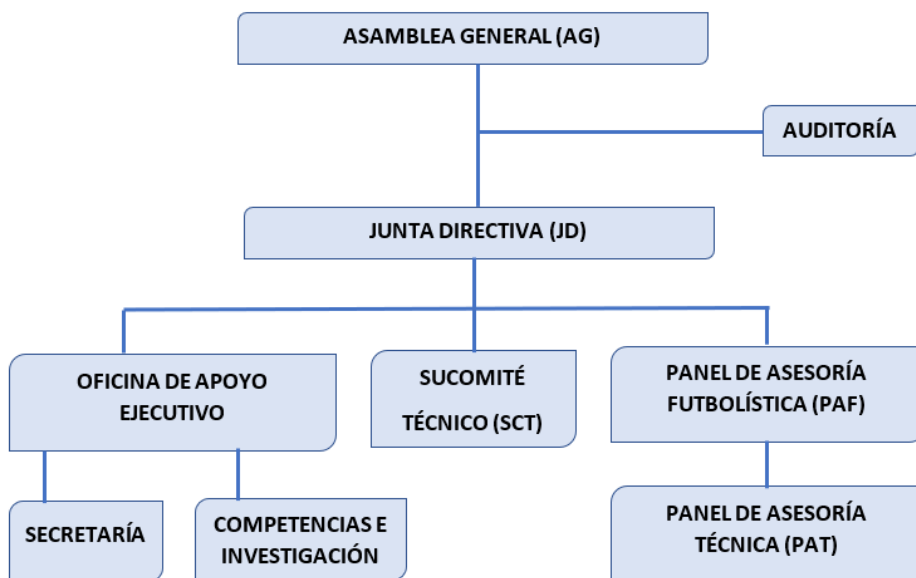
ASAMBLEA GENERAL (AG)

AUDITORÍA

JUNTA DIRECTIVA (JD)

OFICINA DE APOYO EJECUTIVO

SUCOMITÉ TÉCNICO (SCT)

PANEL DE ASESORÍA FUTBOLÍSTICA (PAF)

SECRETARÍA

COMPETENCIAS E INVESTIGACIÓN

PANEL DE ASESORÍA TÉCNICA (PAT)